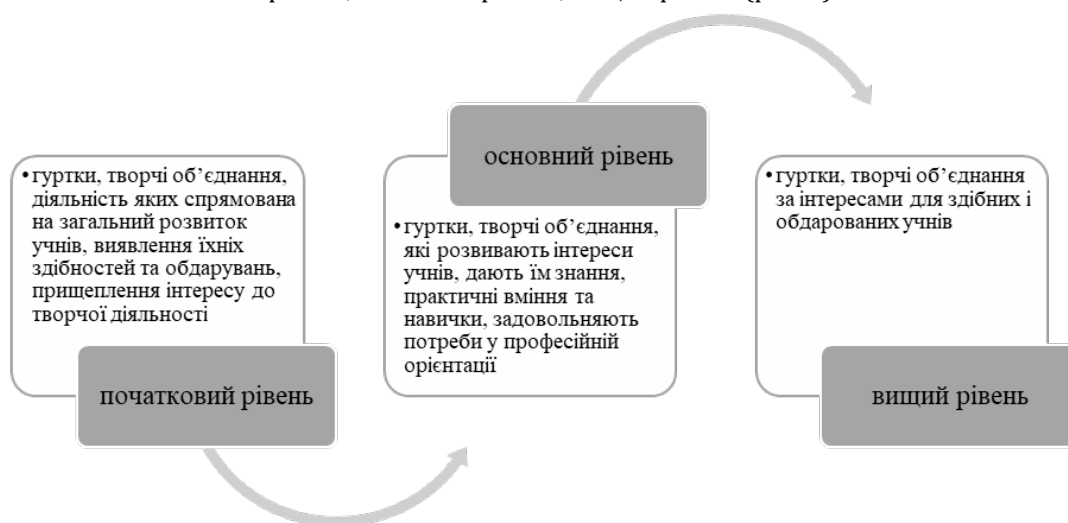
• гуртки, творчі об'єднання, діяльність яких спрямована на загальний розвиток учнів, виявлення їхніх здібностей та обдарувань, прищеплення інтересу до творчої діяльності

початковий рівень

основний рівень

• гуртки, творчі об'єднання, які розвивають інтереси учнів, дають їм знання, практичні вміння та навички, задовольняють потреби у професійній орієнтації

• гуртки, творчі об'єднання за інтересами для здібних і обдарованих учнів

вищий рівень